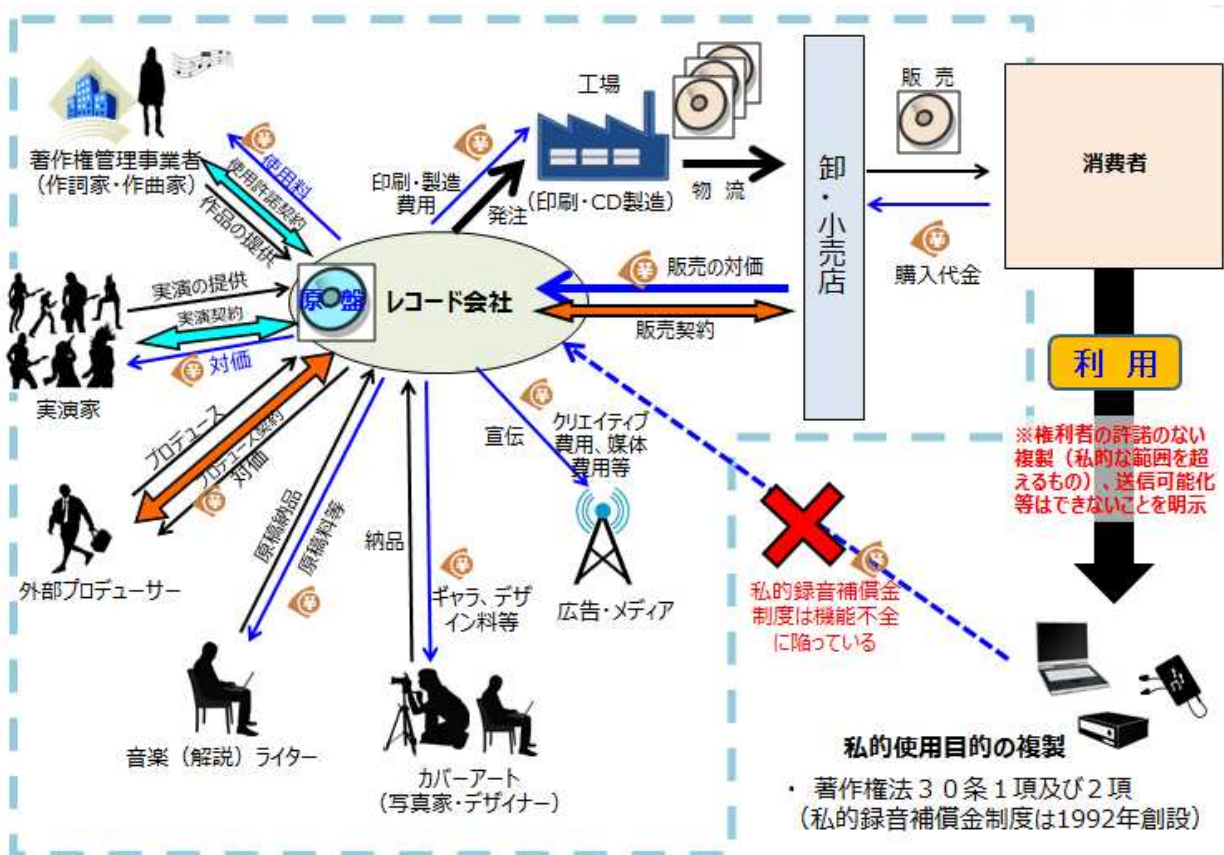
著作権管理事業者
（作詞家・作曲家）

使用料
使用許諾契約
作品の提供

工場
（印刷・CD製造）

印刷・製造
費用
発注

物　流

販 売

卸・小売店

消費者

購入代金

原盤
レコード会社

実演の提供
実演契約
対価

実演家

販売の対価
販売契約

利 用

※権利者の許諾のない複製（私的な範囲を超えるもの）、送信可能化等はできないことを明示

プロデュース
プロデュース契約
対価

外部プロデューサー

原稿納品
原稿料等

音楽（解説）ライター

納品
ギャラ、デザイン料等

カバーアート
（写真家・デザイナー）

宣伝
クリエイティブ費用、媒体費用等

広告・メディア

私的録音補償金制度は機能不全に陥っている

私的使用目的の複製
・ 著作権法３０条１項及び２項
（私的録音補償金制度は1992年創設）